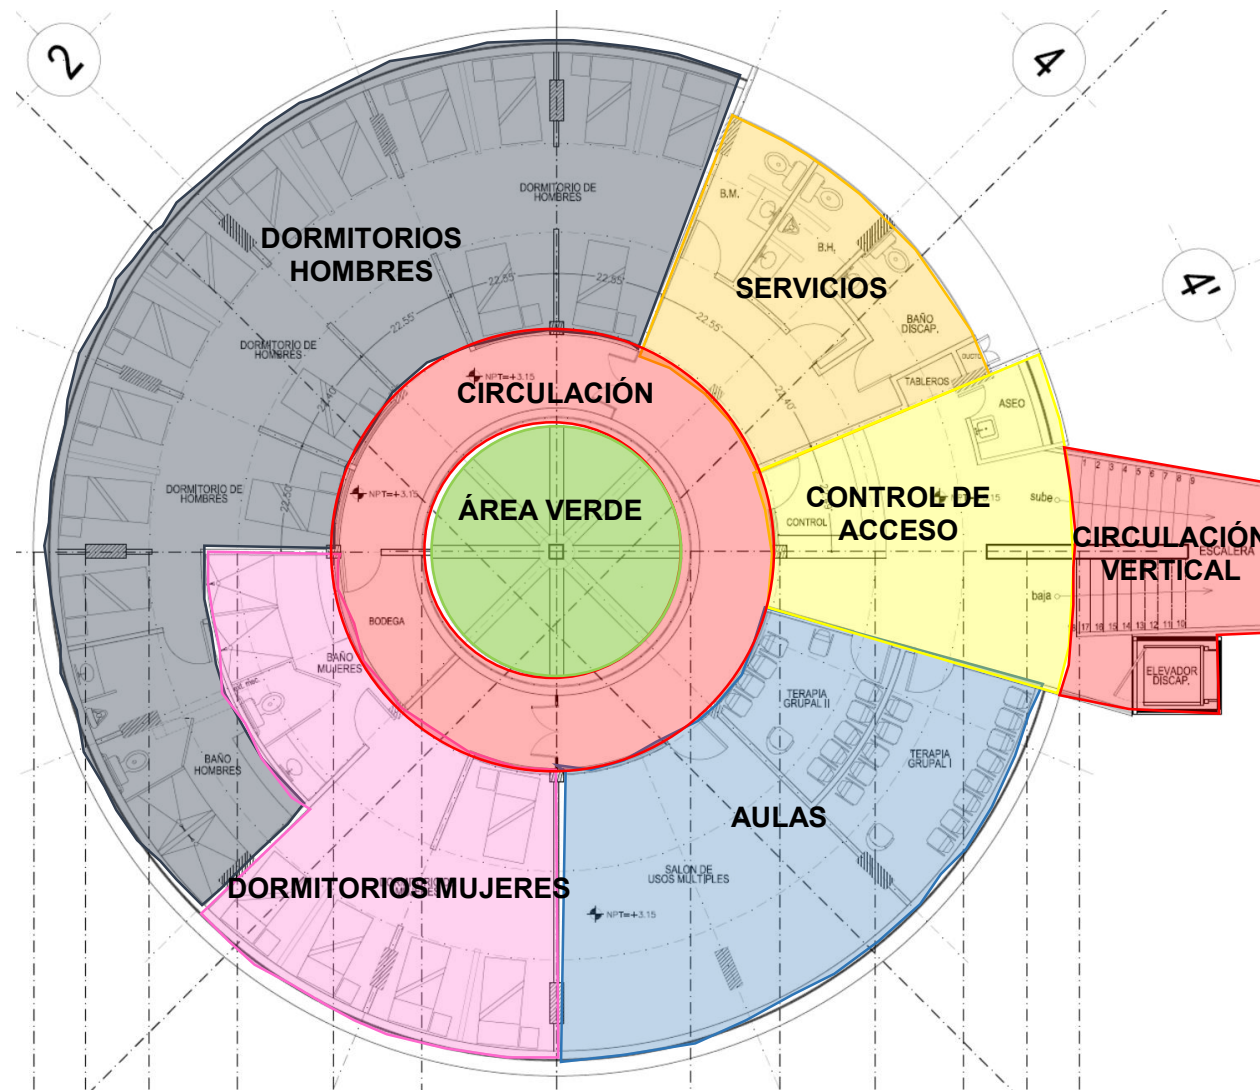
2

4

4'

DORMITORIO DE HOMBRES

DORMITORIOS HOMBRES

DORMITORIO DE HOMBRES

DORMITORIO DE HOMBRES

B.M.

B.H.

SERVICIOS

BAÑO DISCAP.

DUCTO

TABLEROS

ASEO

CIRCULACIÓN

NPT=+3.15

NPT=+3.15

ÁREA VERDE

CONTROL DE ACCESO

CONTROL

sube

CIRCULACIÓN VERTICAL

ESCALERA

baja

1 2 3 4 5 6 7 8 9

17 16 15 14 13 12 11 10

ELEVADOR DISCAP.

BODEGA

BAÑO MUJERES

BAÑO HOMBRES

TERAPIA GRUPAL II

TERAPIA GRUPAL I

AULAS

SALON DE USOS MULTIPLES

NPT=+3.15

DORMITORIOS MUJERES

22.55

22.55

22.55

22.55

21.40

21.40

22.50